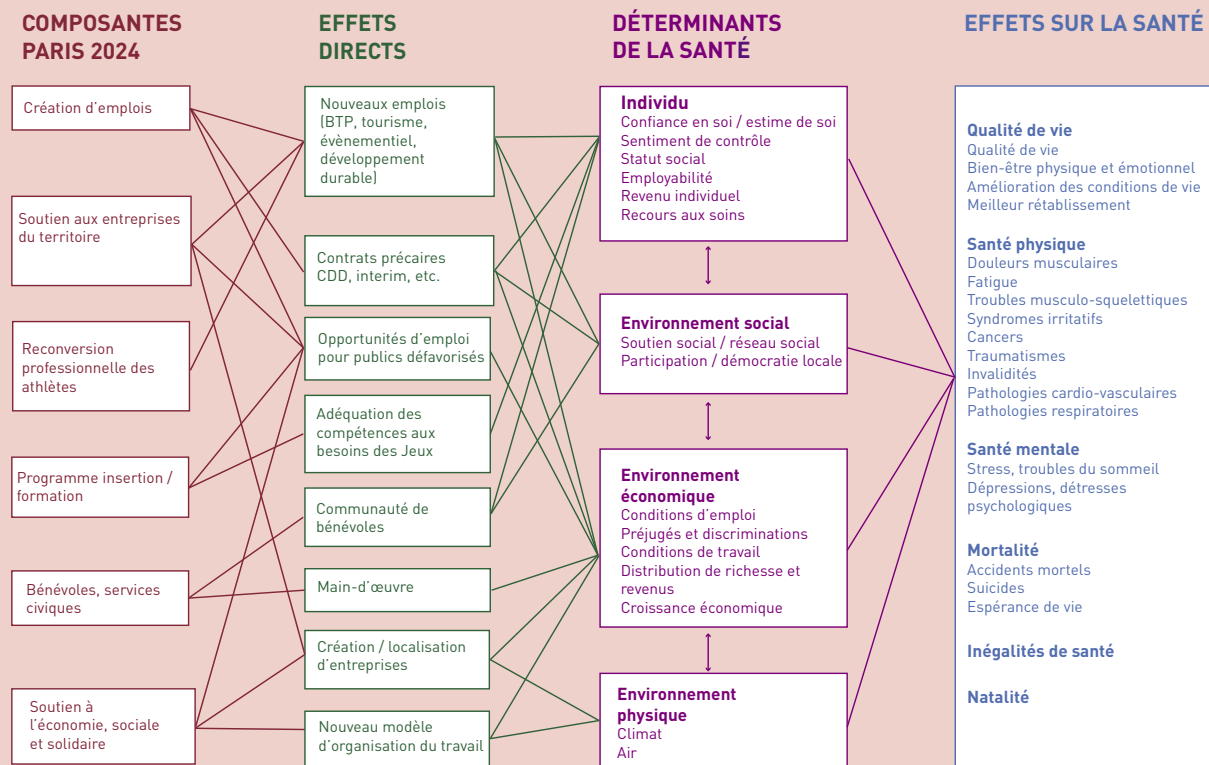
COMPOSANTES PARIS 2024

Création d'emplois

Soutien aux entreprises du territoire

Reconversion professionnelle des athlètes

Programme insertion / formation

Bénévoles, services civiques

Soutien à l'économie, sociale et solidaire

EFFETS DIRECTS

Nouveaux emplois (BTP, tourisme, évènementiel, développement durable)

Contrats précaires CDD, interim, etc.

Opportunités d'emploi pour publics défavorisés

Adéquation des compétences aux besoins des Jeux

Communauté de bénévoles

Main-d'œuvre

Création / localisation d'entreprises

Nouveau modèle d'organisation du travail

DÉTERMINANTS DE LA SANTÉ

Individu
Confiance en soi / estime de soi
Sentiment de contrôle
Statut social
Employabilité
Revenu individuel
Recours aux soins

Environnement social
Soutien social / réseau social
Participation / démocratie locale

Environnement économique
Conditions d'emploi
Préjugés et discriminations
Conditions de travail
Distribution de richesse et revenus
Croissance économique

Environnement physique
Climat
Air

EFFETS SUR LA SANTÉ

Qualité de vie
Qualité de vie
Bien-être physique et émotionnel
Amélioration des conditions de vie
Meilleur rétablissement

Santé physique
Douleurs musculaires
Fatigue
Troubles musculo-squelettiques
Syndromes irritatifs
Cancers
Traumatismes
Invalidités
Pathologies cardio-vasculaires
Pathologies respiratoires

Santé mentale
Stress, troubles du sommeil
Dépressions, détresses psychologiques

Mortalité
Accidents mortels
Suicides
Espérance de vie

Inégalités de santé

Natalité